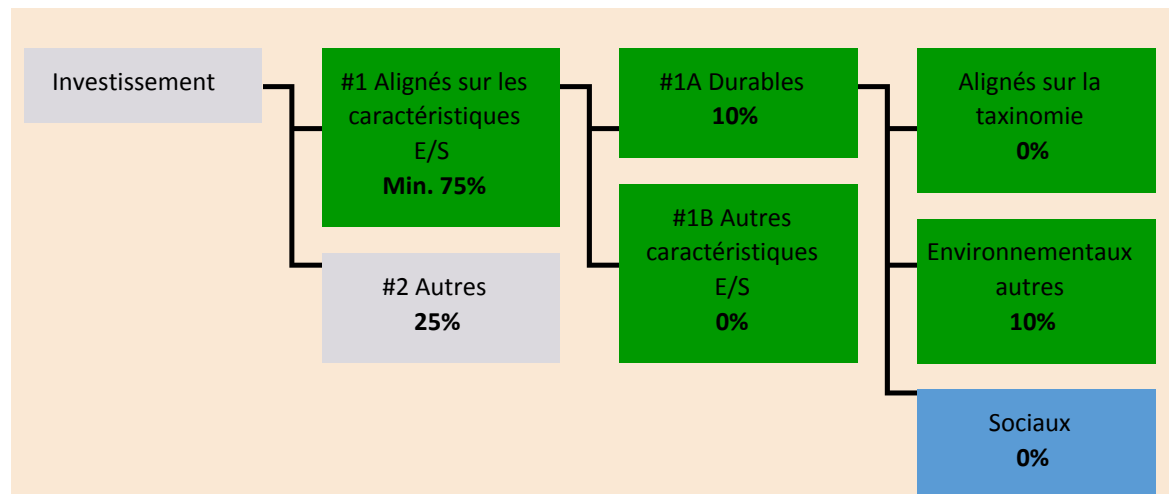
Investissement

#1 Alignés sur les caractéristiques E/S
**Min. 75%**

#2 Autres
**25%**

#1A Durables
**10%**

#1B Autres caractéristiques E/S
**0%**

Alignés sur la taxinomie
**0%**

Environnementaux autres
**10%**

Sociaux
**0%**